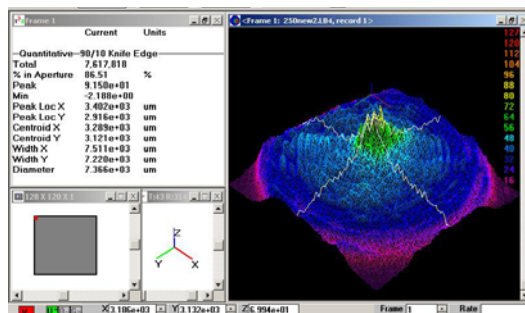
Frame 1

| | Current | Units |
|---|---|---|
| —Quantitative—90/10 Knife Edge— | | |
| Total | 7,617,818 | |
| % in Aperture | 86.51 | % |
| Peak | 9.150e+01 | |
| Min | -2.188e+00 | |
| Peak Loc X | 3.402e+03 | um |
| Peak Loc Y | 2.916e+03 | um |
| Centroid X | 3.289e+03 | um |
| Centroid Y | 3.121e+03 | um |
| Width X | 7.511e+03 | um |
| Width Y | 7.220e+03 | um |
| Diameter | 7.366e+03 | um |

128 X 128 X 1

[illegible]

Z
Y
X

<Frame 1: 250new2.l84, record 1>

127
120
112
104
96
88
80
72
64
56
48
40
32
24
16

X 3.186e+03
Y 3.132e+03
Z 6.994e+01
Frame 1
Rate